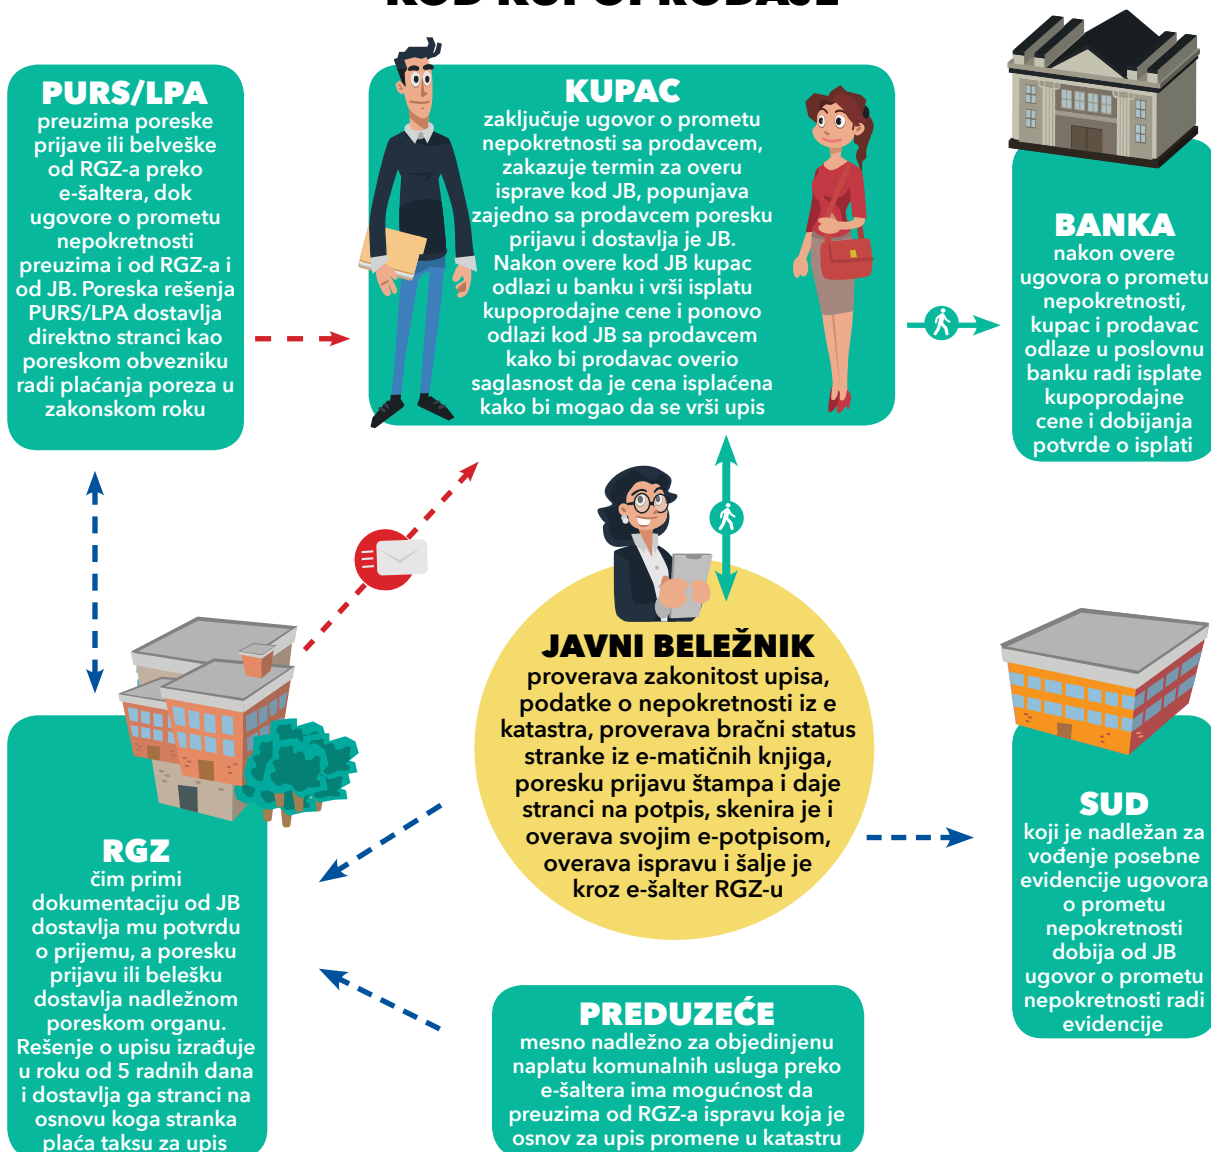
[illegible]

PURS/LPA
preuzima poreske prijave ili belveške od RGZ-a preko e-šaltera, dok ugovore o prometu nepokretnosti preuzima i od RGZ-a i od JB. Poreska rešenja PURS/LPA dostavlja direktno stranci kao poreskom obvezniku radi plaćanja poreza u zakonskom roku

KUPAC
zaključuje ugovor o prometu nepokretnosti sa prodavcem, zakazuje termin za overu isprave kod JB, popunjava zajedno sa prodavcem poresku prijavu i dostavlja je JB. Nakon overe kod JB kupac odlazi u banku i vrši isplatu kupoprodajne cene i ponovo odlazi kod JB sa prodavcem kako bi prodavac overio saglasnost da je cena isplaćena kako bi mogao da se vrši upis

BANKA
nakon overe ugovora o prometu nepokretnosti, kupac i prodavac odlaze u poslovnu banku radi isplate kupoprodajne cene i dobijanja potvrde o isplati

JAVNI BELEŽNIK
proverava zakonitost upisa, podatke o nepokretnosti iz e katastra, proverava bračni status stranke iz e-matičnih knjiga, poresku prijavu štampa i daje stranci na potpis, skenira je i overava svojim e-potpisom, overava ispravu i šalje je kroz e-šalter RGZ-u

SUD
koji je nadležan za vođenje posebne evidencije ugovora o prometu nepokretnosti dobija od JB ugovor o prometu nepokretnosti radi evidencije

RGZ
čim primi dokumentaciju od JB dostavlja mu potvrdu o prijemu, a poresku prijavu ili belešku dostavlja nadležnom poreskom organu. Rešenje o upisu izrađuje u roku od 5 radnih dana i dostavlja ga stranci na osnovu koga stranka plaća taksu za upis

PREDUZEĆE
mesno nadležno za objedinjenu naplatu komunalnih usluga preko e-šaltera ima mogućnost da preuzima od RGZ-a ispravu koja je osnov za upis promene u katastru